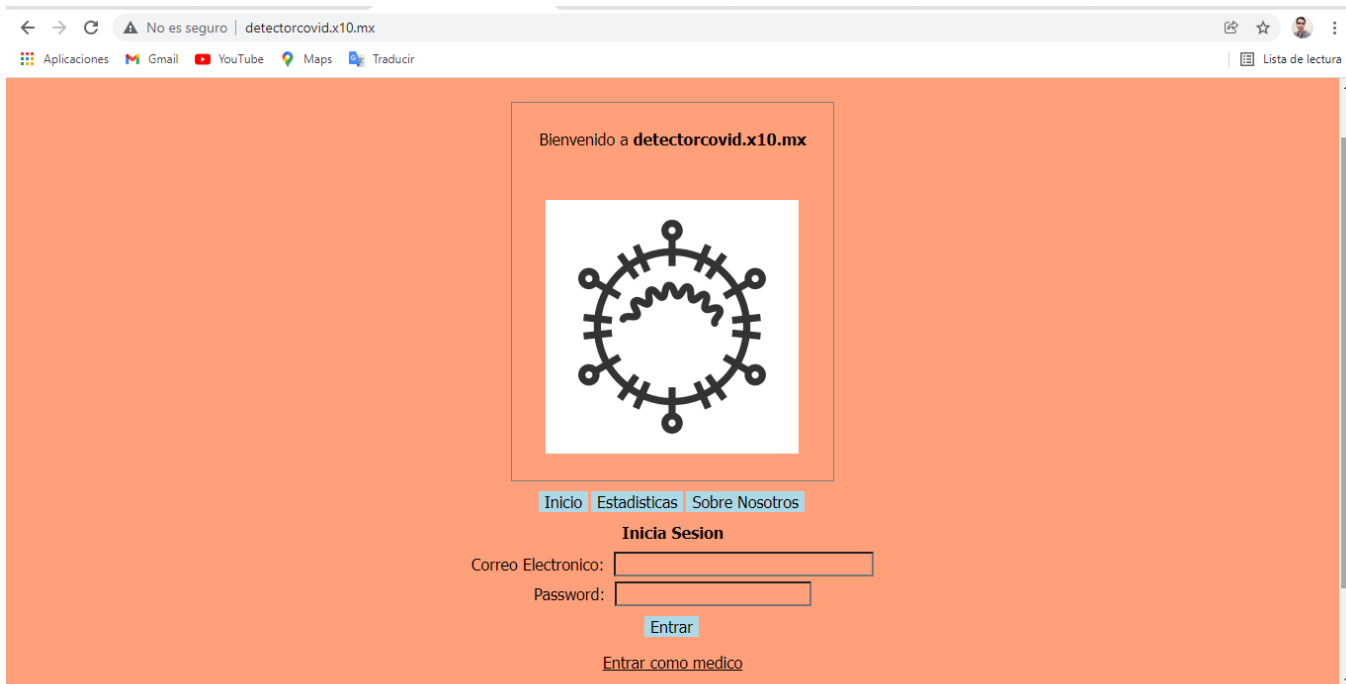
No es seguro | detectorcovid.x10.mx

Aplicaciones Gmail YouTube Maps Traducir

Lista de lectura

Bienvenido a **detectorcovid.x10.mx**

Inicio Estadisticas Sobre Nosotros

**Inicia Sesion**

Correo Electronico:

Password:

Entrar

Entrar como medico